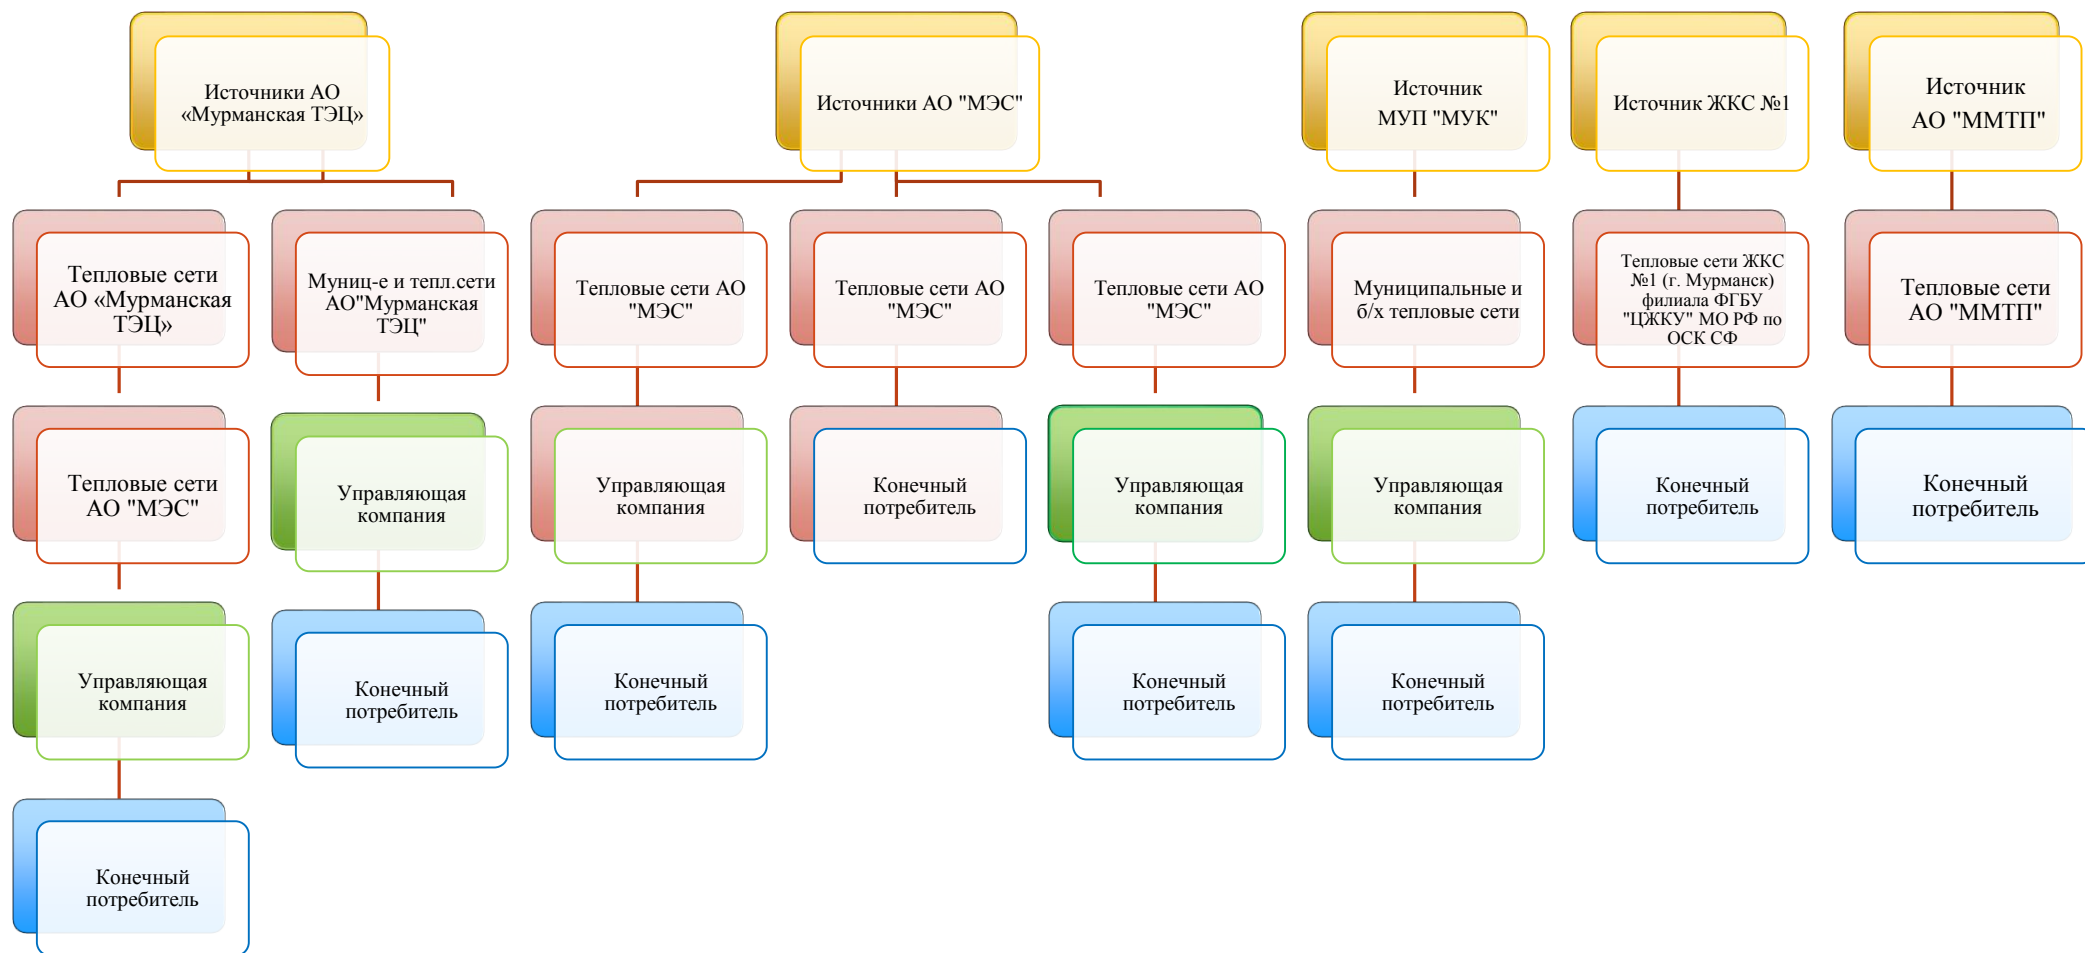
Источники АО «Мурманская ТЭЦ»

Тепловые сети АО «Мурманская ТЭЦ»

Тепловые сети АО "МЭС"

Управляющая компания

Конечный потребитель

Муниц-е и тепл.сети АО"Мурманская ТЭЦ"

Управляющая компания

Конечный потребитель

Источники АО "МЭС"

Тепловые сети АО "МЭС"

Управляющая компания

Конечный потребитель

Тепловые сети АО "МЭС"

Конечный потребитель

Тепловые сети АО "МЭС"

Управляющая компания

Конечный потребитель

Источник МУП "МУК"

Муниципальные и б/х тепловые сети

Управляющая компания

Конечный потребитель

Источник ЖКС №1

Тепловые сети ЖКС №1 (г. Мурманск) филиала ФГБУ "ЦЖКУ" МО РФ по ОСК СФ

Конечный потребитель

Источник АО "ММТП"

Тепловые сети АО "ММТП"

Конечный потребитель